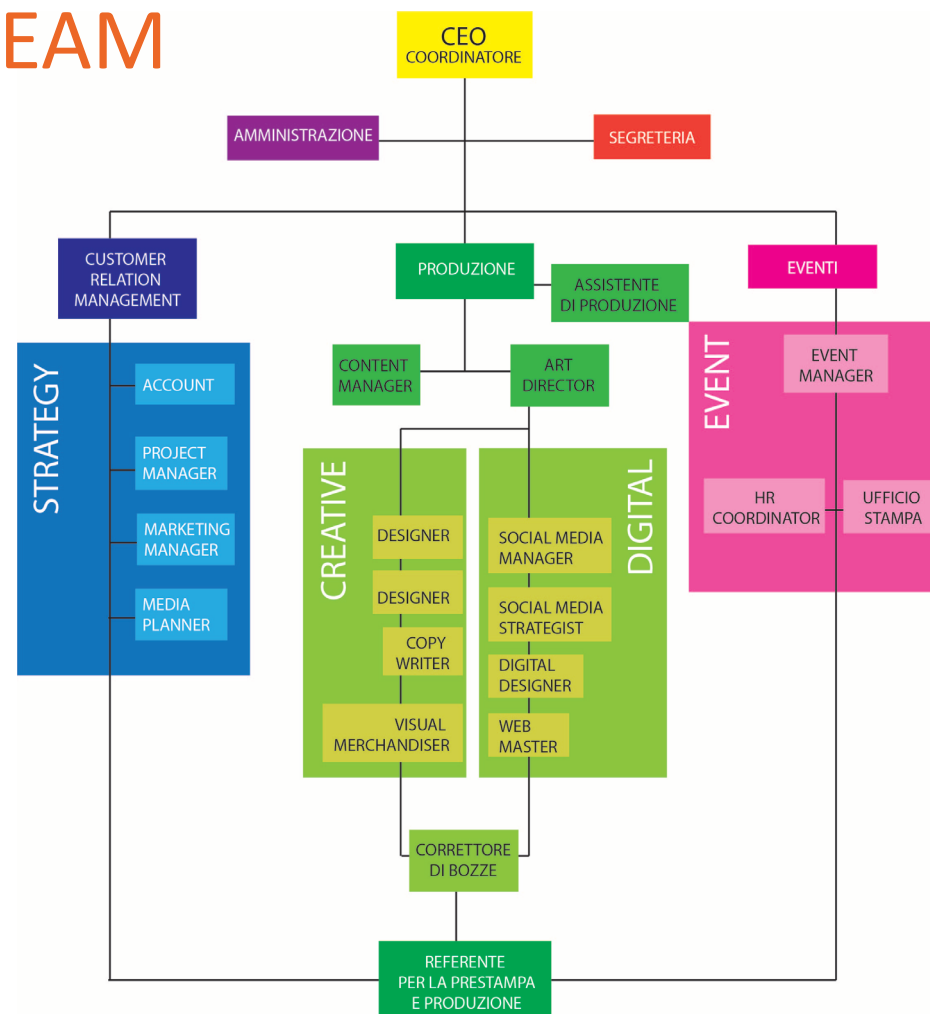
EAM

CEO
COORDINATORE

AMMINISTRAZIONE

SEGRETERIA

CUSTOMER
RELATION
MANAGEMENT

PRODUZIONE

ASSISTENTE
DI PRODUZIONE

EVENTI

STRATEGY

ACCOUNT

PROJECT
MANAGER

MARKETING
MANAGER

MEDIA
PLANNER

CONTENT
MANAGER

ART
DIRECTOR

CREATIVE

DESIGNER

DESIGNER

COPY
WRITER

VISUAL
MERCHANDISER

DIGITAL

SOCIAL MEDIA
MANAGER

SOCIAL MEDIA
STRATEGIST

DIGITAL
DESIGNER

WEB
MASTER

EVENT

EVENT
MANAGER

HR
COORDINATOR

UFFICIO
STAMPA

CORRETTORE
DI BOZZE

REFERENTE
PER LA PRESTAMPA
E PRODUZIONE